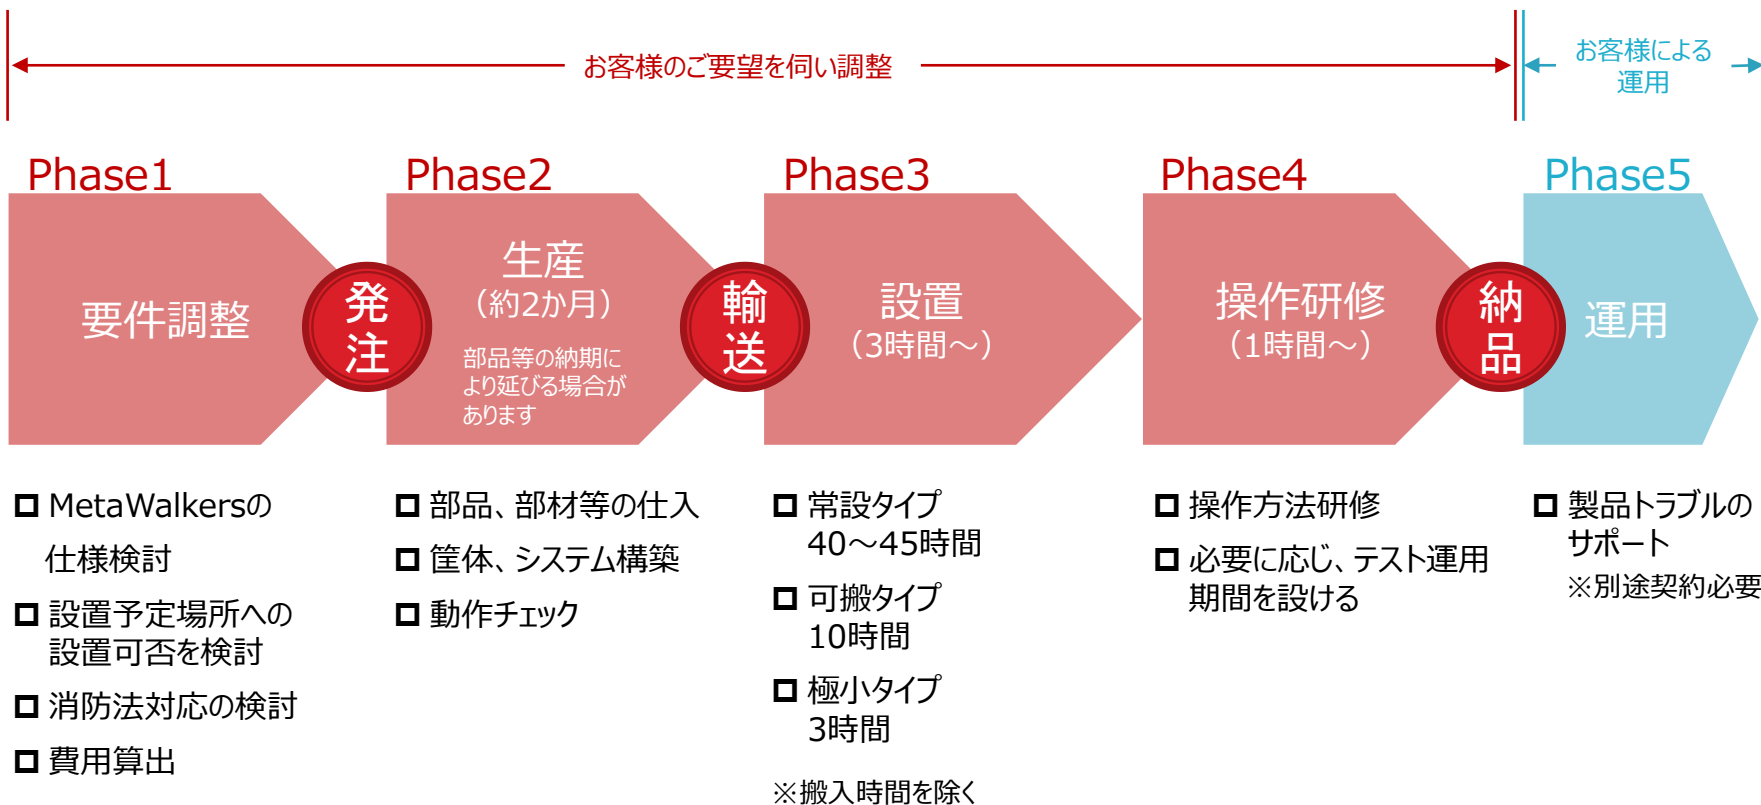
お客様のご要望を伺い調整

お客様による運用

Phase1

要件調整

発注

Phase2

生産
（約2か月）

部品等の納期により延びる場合があります

輸送

Phase3

設置
（3時間～）

Phase4

操作研修
（1時間～）

納品

Phase5

運用

□ MetaWalkersの仕様検討

□ 設置予定場所への設置可否を検討

□ 消防法対応の検討

□ 費用算出

□ 部品、部材等の仕入

□ 筐体、システム構築

□ 動作チェック

□ 常設タイプ
40～45時間

□ 可搬タイプ
10時間

□ 極小タイプ
3時間

※搬入時間を除く

□ 操作方法研修

□ 必要に応じ、テスト運用期間を設ける

□ 製品トラブルのサポート
※別途契約必要